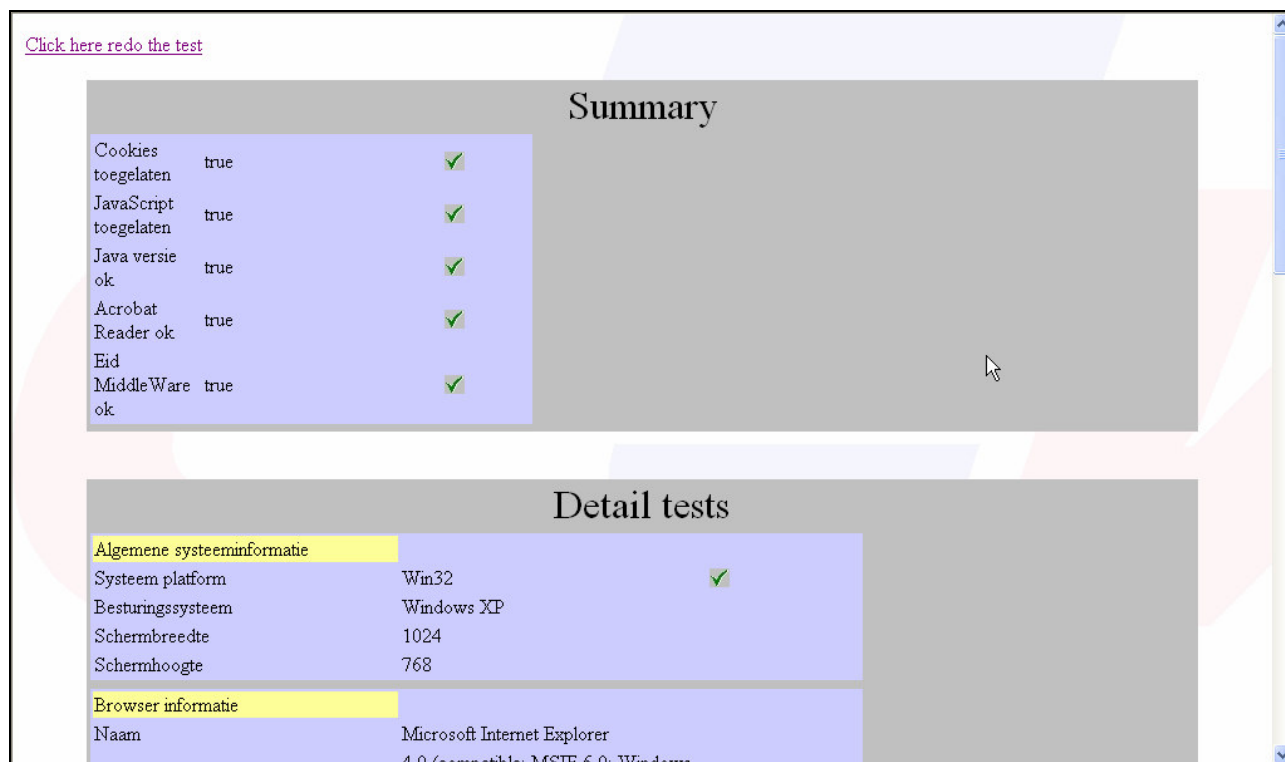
Click here redo the test

Summary

| | | |
|---|---|---|
| Cookies toegelaten | true | ✓ |
| JavaScript toegelaten | true | ✓ |
| Java versie ok | true | ✓ |
| Acrobat Reader ok | true | ✓ |
| Eid MiddleWare ok | true | ✓ |

Detail tests

| Algemene systeeminformatie | | |
|---|---|---|
| Systeem platform | Win32 | ✓ |
| Besturingssysteem | Windows XP | |
| Schermbreedte | 1024 | |
| Schermhoogte | 768 | |

| Browser informatie | |
|---|---|
| Naam | Microsoft Internet Explorer |
| | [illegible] |